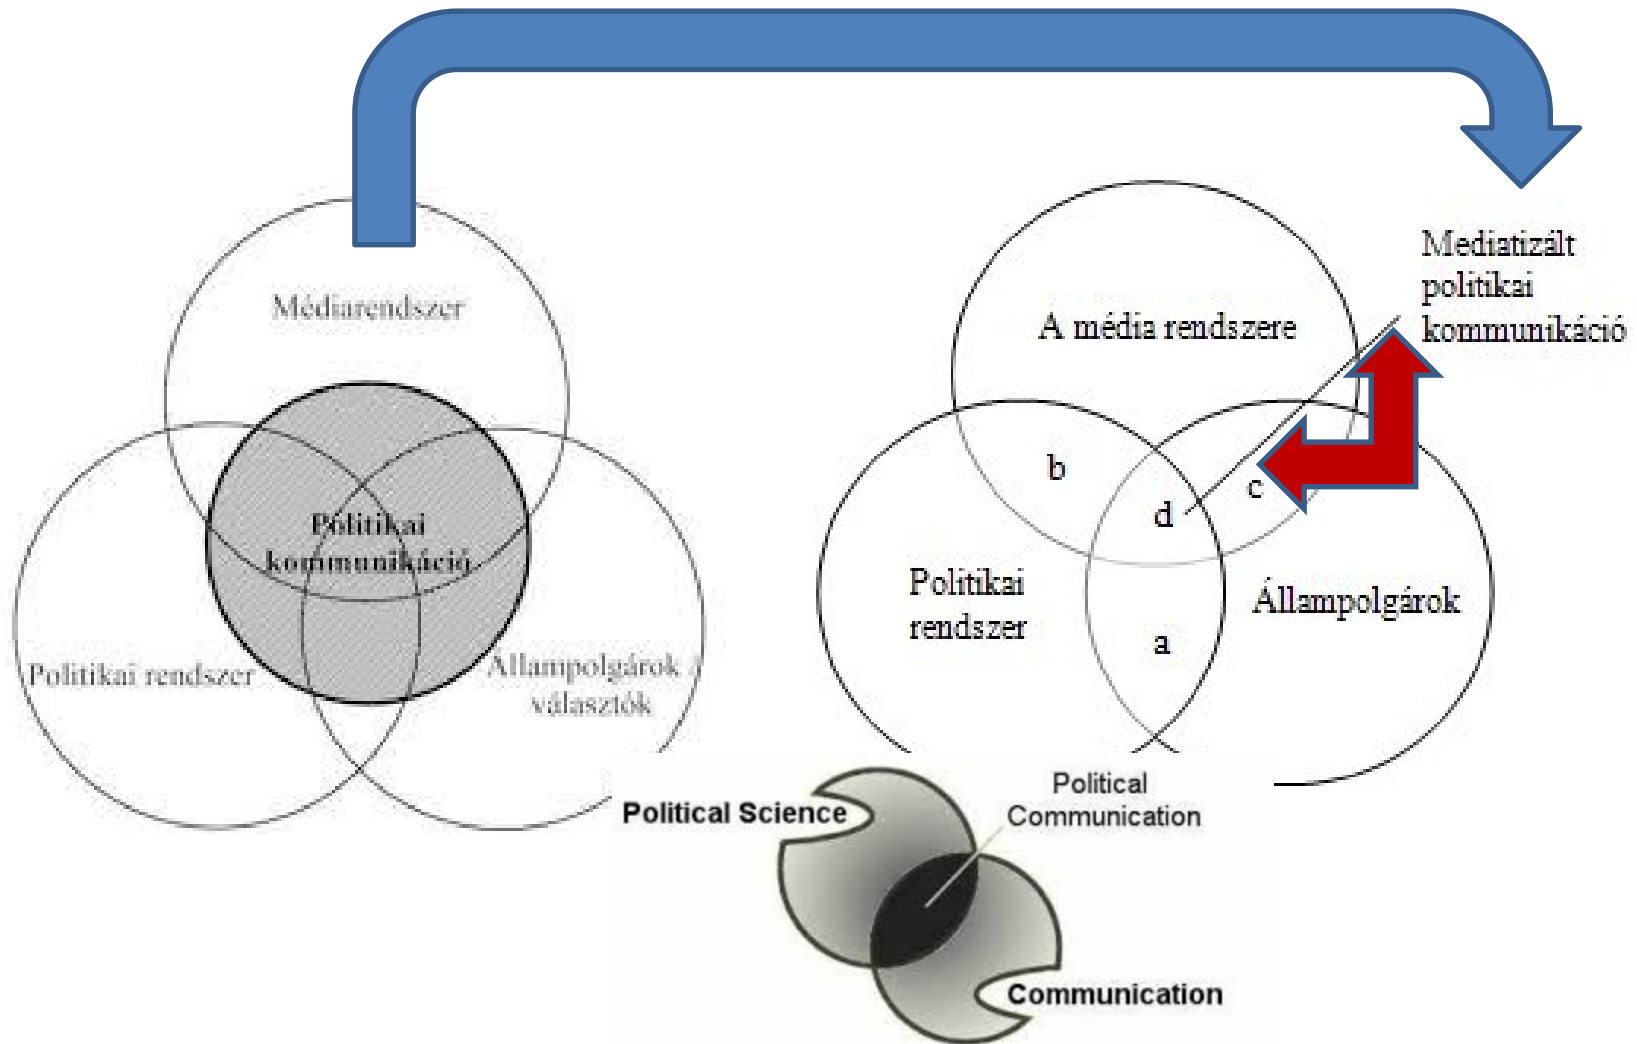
Médiarendszer

Politikai kommunikáció

Politikai rendszer

Állampolgárok / választók

A média rendszere

Mediatizált politikai kommunikáció

b

d

c

Politikai rendszer

Állampolgárok

a

Political Science

Political Communication

Communication